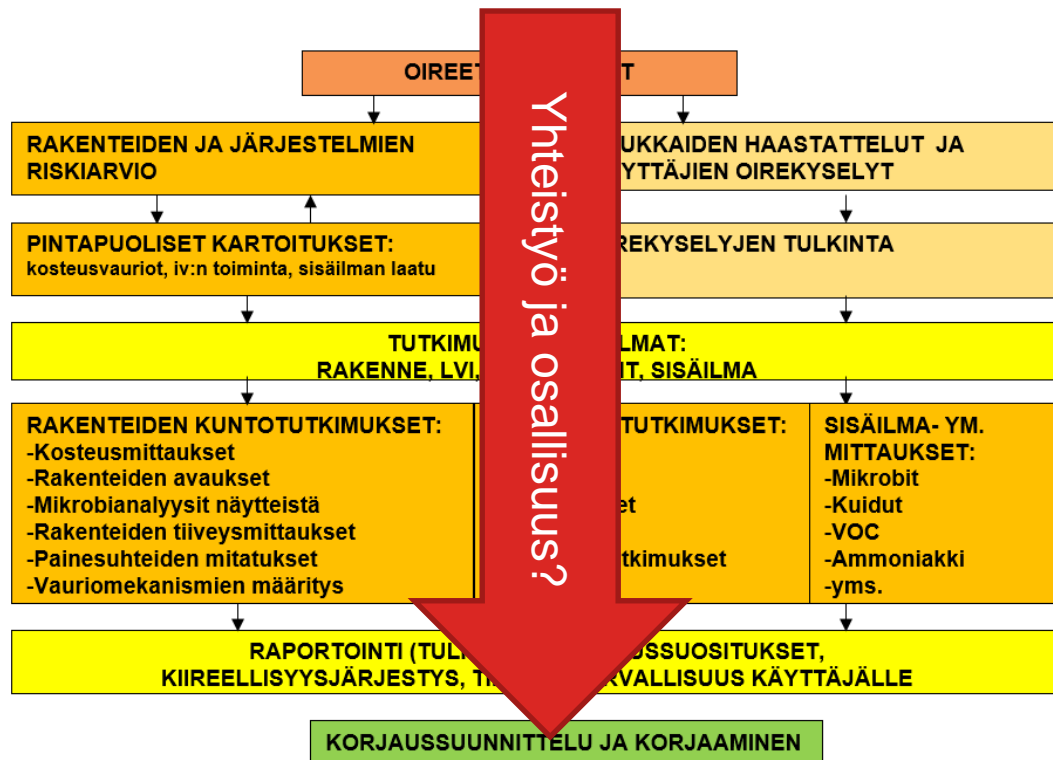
OIREET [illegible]T

RAKENTEIDEN JA JÄRJESTELMIEN RISKIARVIO

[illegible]UKKAIDEN HAASTATTELUT JA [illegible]YTTÄJIEN OIREKYSELYT

PINTAPUOLISET KARTOITUKSET: kosteusvauriot, iv:n toiminta, sisäilman laatu

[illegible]REKYSELYJEN TULKINTA

TUTKIMU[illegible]LMAT: RAKENNE, LVI, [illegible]T, SISÄILMA

RAKENTEIDEN KUNTOTUTKIMUKSET:
-Kosteusmittaukset
-Rakenteiden avaukset
-Mikrobianalyysit näytteistä
-Rakenteiden tiiveysmittaukset
-Painesuhteiden mitatukset
-Vauriomekanismien määritys

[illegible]TUTKIMUKSET:
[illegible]et
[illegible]tkimukset

SISÄILMA- YM. MITTAUKSET:
-Mikrobit
-Kuidut
-VOC
-Ammoniakki
-yms.

RAPORTOINTI (TUL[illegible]USSUOSITUKSET, KIIREELLISYYSJÄRJESTYS, T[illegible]RVALLISUUS KÄYTTÄJÄLLE

KORJAUSSUUNNITTELU JA KORJAAMINEN

Yhteistyö ja osallisuus?